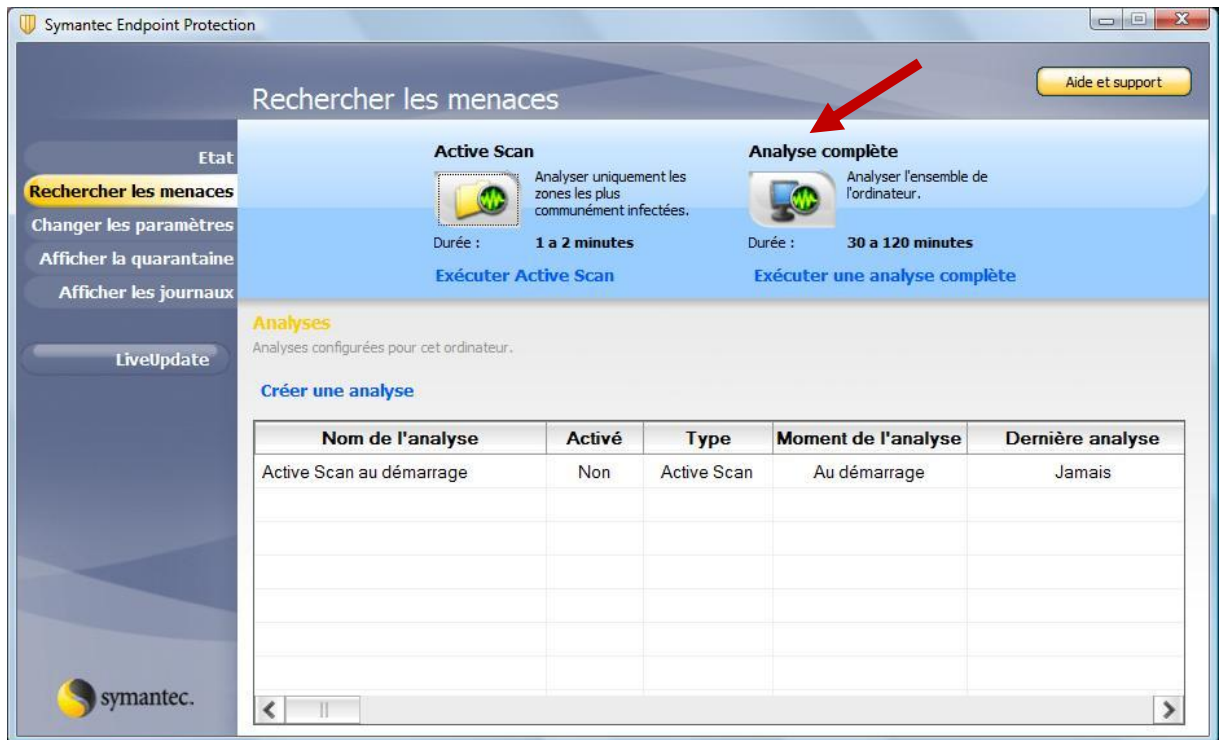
Symantec Endpoint Protection

Rechercher les menaces

Aide et support

Etat
Rechercher les menaces
Changer les paramètres
Afficher la quarantaine
Afficher les journaux

LiveUpdate

Active Scan
Analyser uniquement les zones les plus communément infectées.
Durée : 1 a 2 minutes
Exécuter Active Scan

Analyse complète
Analyser l'ensemble de l'ordinateur.
Durée : 30 a 120 minutes
Exécuter une analyse complète

Analyses
Analyses configurées pour cet ordinateur.

Créer une analyse

| Nom de l'analyse | Activé | Type | Moment de l'analyse | Dernière analyse |
|---|---|---|---|---|
| Active Scan au démarrage | Non | Active Scan | Au démarrage | Jamais |

symantec.